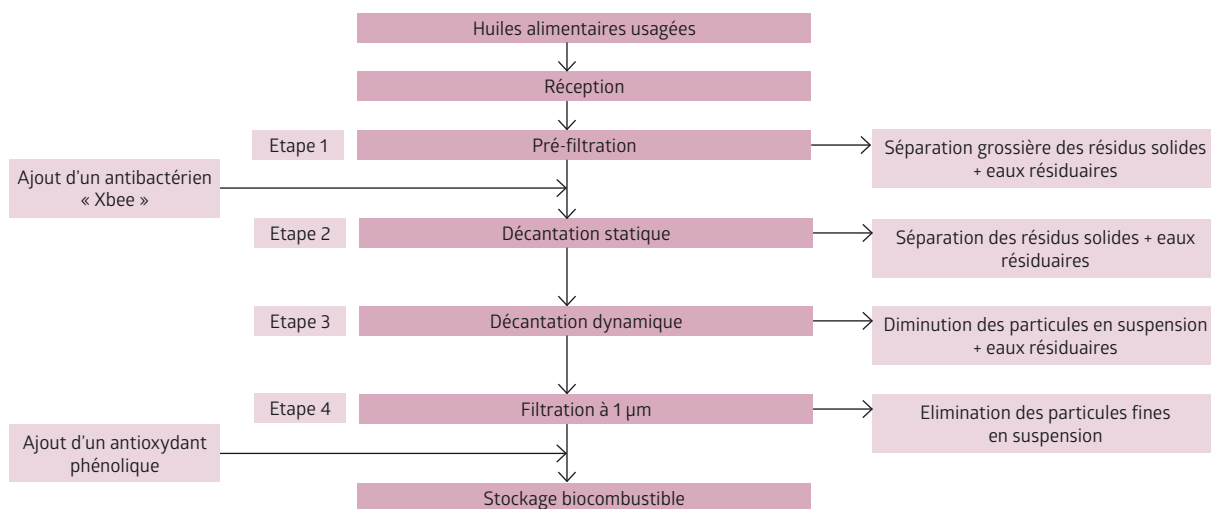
Huiles alimentaires usagées

Réception

Etape 1

Pré-filtration

Séparation grossière des résidus solides + eaux résiduaires

Ajout d'un antibactérien « Xbee »

Etape 2

Décantation statique

Séparation des résidus solides + eaux résiduaires

Etape 3

Décantation dynamique

Diminution des particules en suspension + eaux résiduaires

Etape 4

Filtration à 1 µm

Elimination des particules fines en suspension

Ajout d'un antioxydant phénolique

Stockage biocombustible